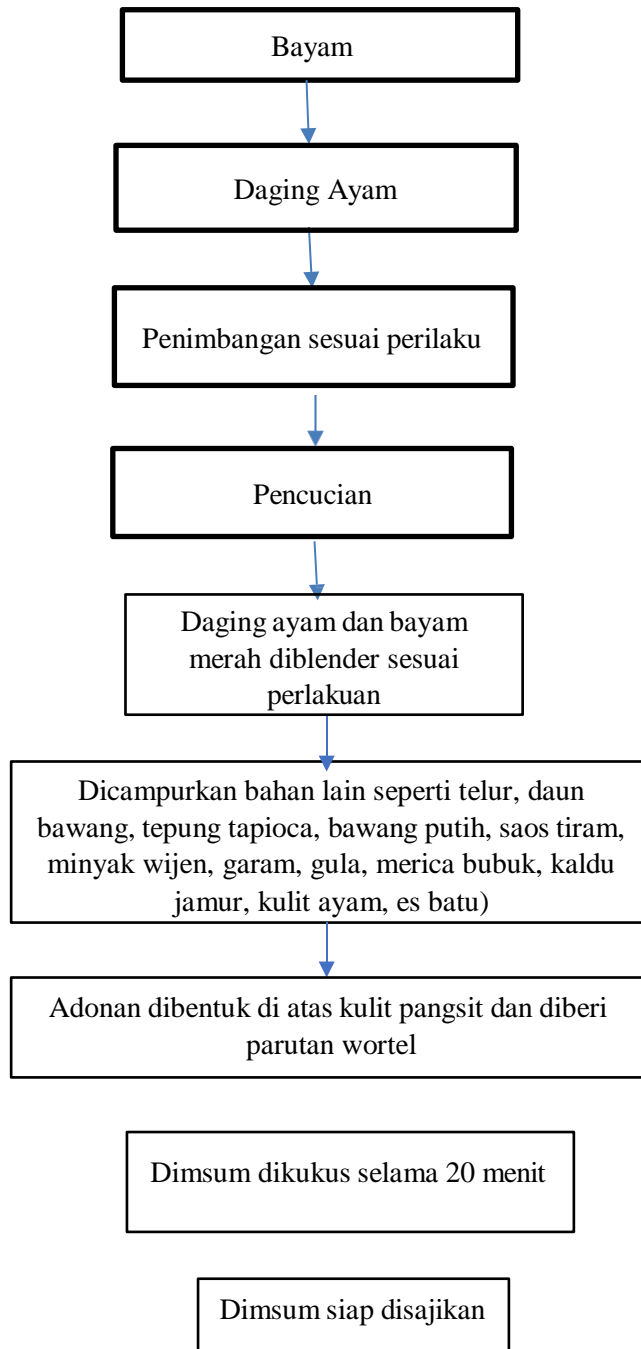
Bayam

Daging Ayam

Penimbangan sesuai perilaku

Pencucian

Daging ayam dan bayam merah diblender sesuai perlakuan

Dicampurkan bahan lain seperti telur, daun bawang, tepung tapioca, bawang putih, saos tiram, minyak wijen, garam, gula, merica bubuk, kaldu jamur, kulit ayam, es batu)

Adonan dibentuk di atas kulit pangsit dan diberi parutan wortel

Dimsum dikukus selama 20 menit

Dimsum siap disajikan